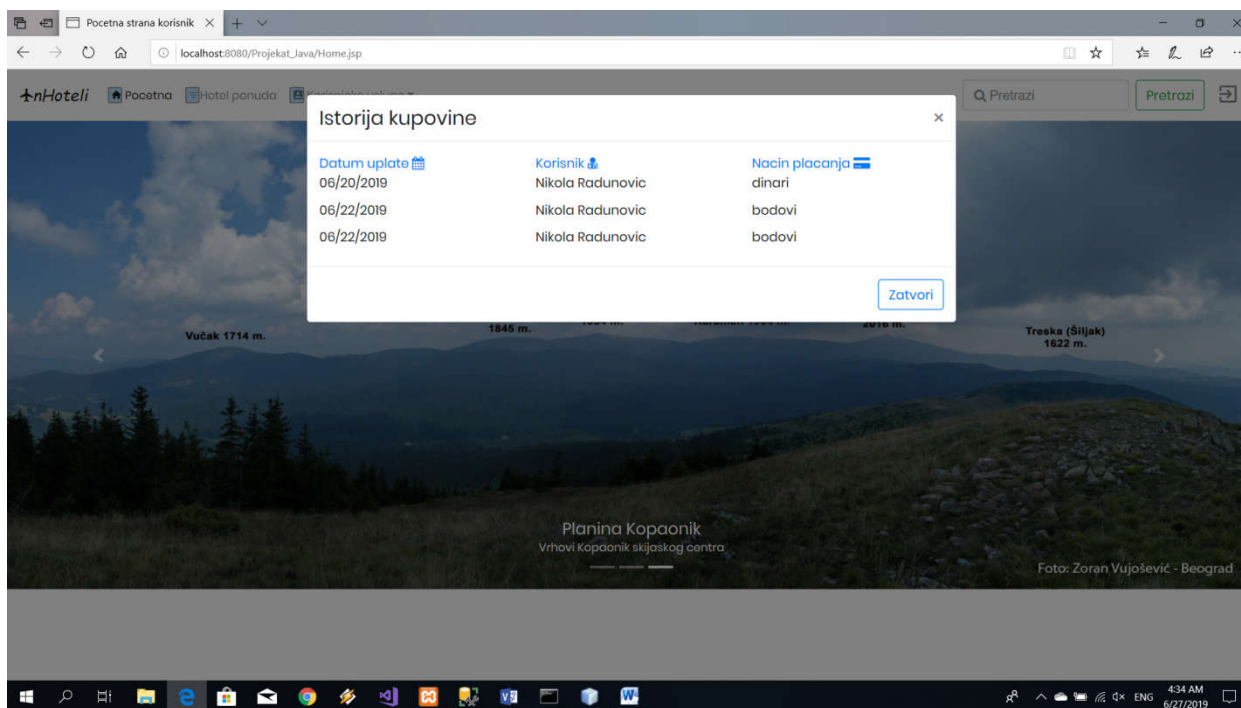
Pocetna strana korisnik

localhost:8080/Projekat_Java/Home.jsp

nHoteli Pocetna Hotel ponuda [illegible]

Pretrazi Pretrazi

Istorija kupovine ×

| Datum uplate | Korisnik | Nacin placanja |
|---|---|---|
| 06/20/2019 | Nikola Radunovic | dinari |
| 06/22/2019 | Nikola Radunovic | bodovi |
| 06/22/2019 | Nikola Radunovic | bodovi |

Zatvori

Vučak 1714 m. 1845 m. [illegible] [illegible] 2016 m. Treska (Šiljak) 1622 m.

Planina Kopaonik
Vrhovi Kopaonik skijaskog centra

Foto: Zoran Vujošević - Beograd

ENG 4:34 AM 6/27/2019